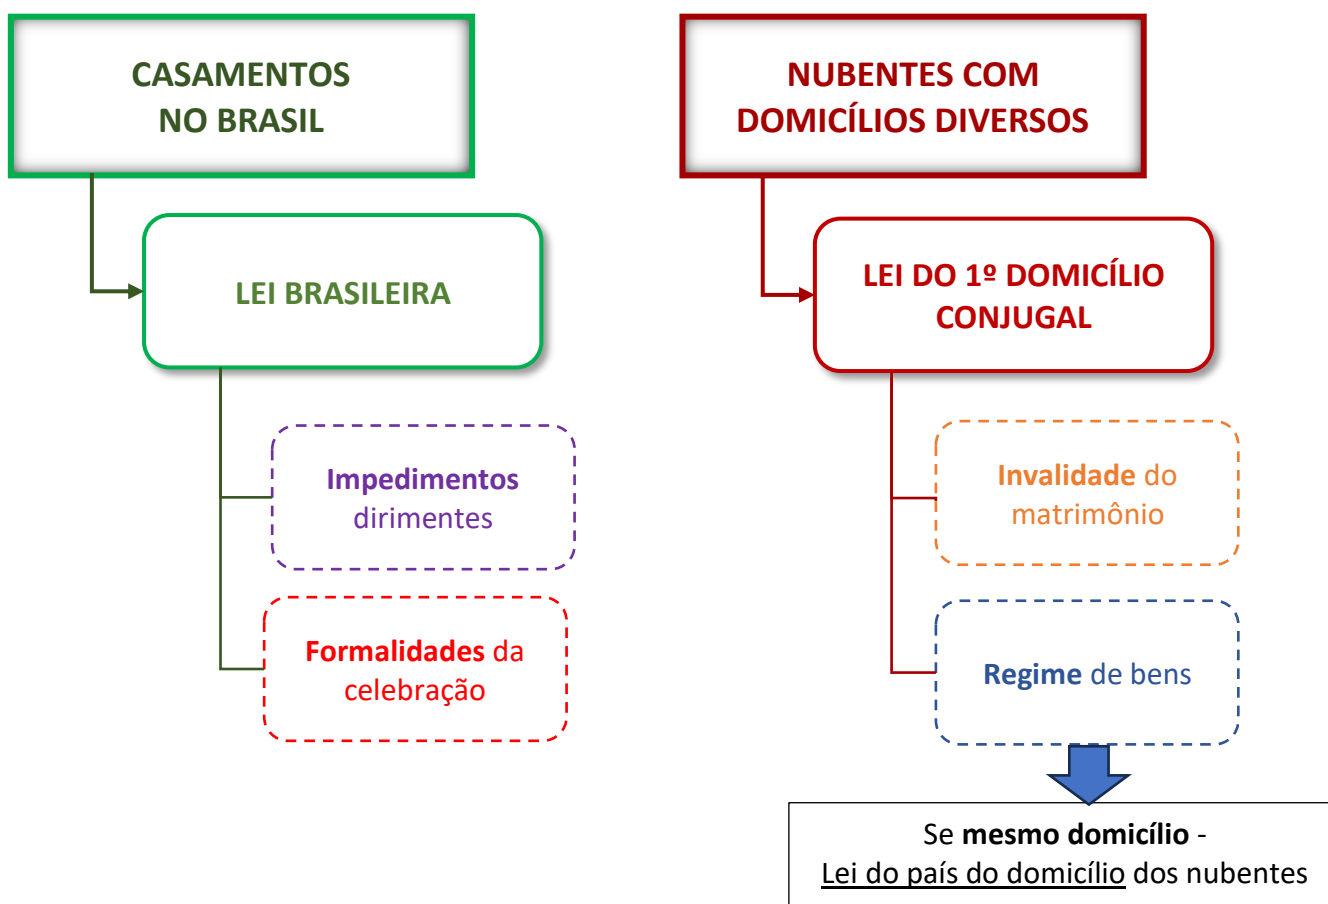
CASAMENTOS NO BRASIL

LEI BRASILEIRA

Impedimentos dirimentes

Formalidades da celebração

NUBENTES COM DOMICÍLIOS DIVERSOS

LEI DO 1º DOMICÍLIO CONJUGAL

Invalidade do matrimônio

Regime de bens

Se mesmo domicílio - Lei do país do domicílio dos nubentes